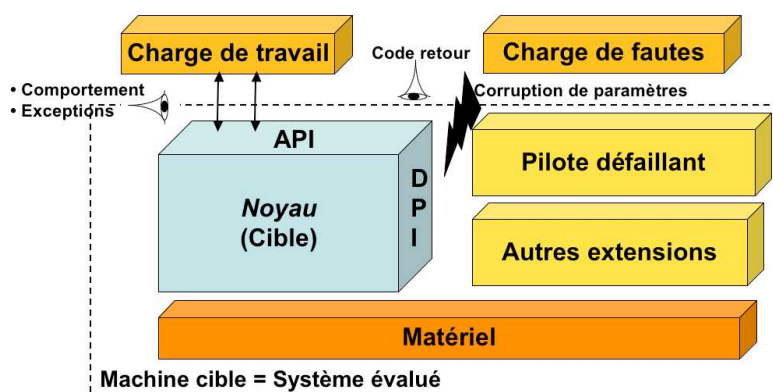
Charge de travail

Code retour

Charge de fautes

• Comportement
• Exceptions

Corruption de paramètres

API

Noyau
(Cible)

D
P
I

Pilote défaillant

Autres extensions

Matériel

Machine cible = Système évalué